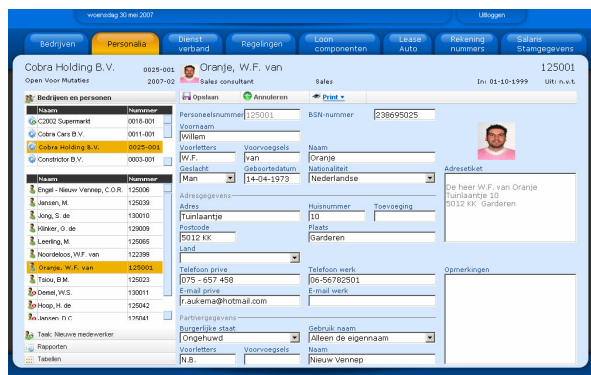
woensdag 30 mei 2007

Uitloggen

Bedrijven | Personalia | Dienst verband | Regelingen | Loon componenten | Lease Auto | Rekening nummers | Salaris Stamgegevens

Cobra Holding B.V. 0025-001
Open Voor Mutaties 2007-02

Oranje, W.F. van
Sales consultant
Sales
125001
In: 01-10-1999 Uit: n.v.t.

Bedrijven en personen

| | Naam | Nummer |
|---|---|---|
| | C2002 Supermarkt | 0018-001 |
| | Cobra Cars B.V. | 0011-001 |
| | Cobra Holding B.V. | 0025-001 |
| | Constrictor B.V. | 0003-001 |

| | Naam | Nummer |
|---|---|---|
| | Engel - Nieuw Vennep, C.O.R. | 125006 |
| | Jansen, M. | 125039 |
| | Jong, S. de | 130010 |
| | Klinker, G. de | 129009 |
| | Leerling, M. | 125065 |
| | Noordeloos, W.F. van | 122399 |
| | Oranje, W.F. van | 125001 |
| | Tsiou, B.M. | 125023 |
| | Demei, W.S. | 130011 |
| | Hoop, H. de | 125042 |
| | Jansen, D.C. | 125041 |

Taak: Nieuwe medewerker
Rapporten
Tabellen

Opslaan | Annuleren | Print

Personeelsnummer 125001
BSN-nummer 238695025
Voornaam Willem
Voorletters W.F.
Voorvoegsels van
Naam Oranje
Geslacht Man
Geboortedatum 14-04-1973
Nationaliteit Nederlandse
Adresetiket
De heer W.F. van Oranje
Tuinlaantje 10
5012 KK Garderen
Adresgegevens
Adres Tuinlaantje
Huisnummer 10
Toevoeging
Postcode 5012 KK
Plaats Garderen
Land
Telefoon prive 075 - 657 458
Telefoon werk 06-56782501
E-mail prive r.aukema@hotmail.com
E-mail werk
Opmerkingen
Partnergegevens
Burgerlijke staat Ongehuwd
Gebruik naam Alleen de eigennaam
Voorletters N.B.
Voorvoegsels
Naam Nieuw Vennep